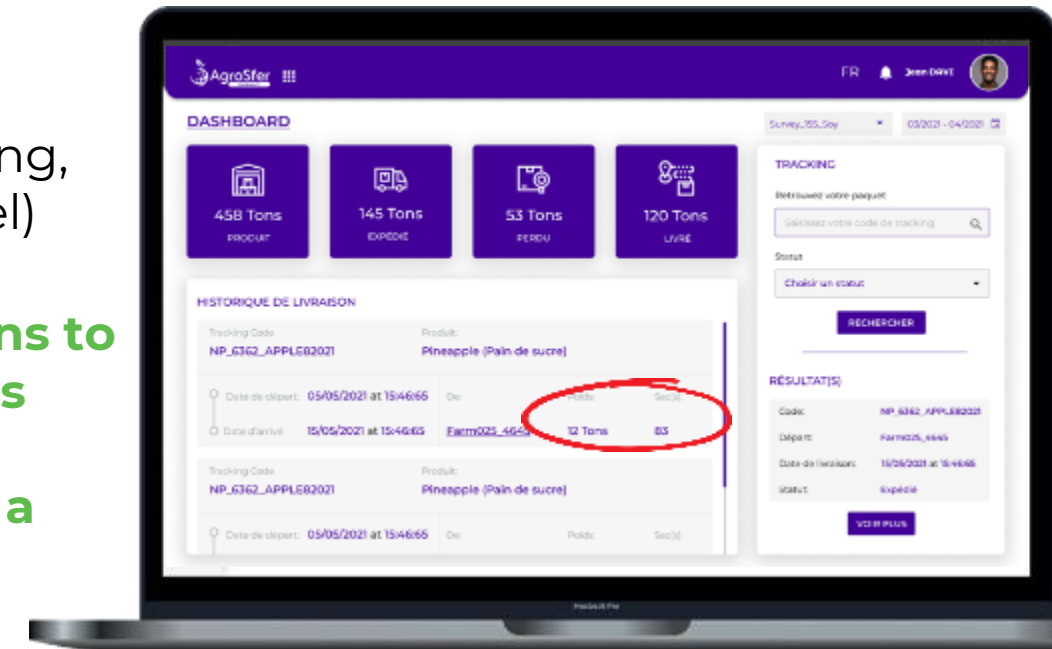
ng,
el)

ns to
s

a

AgroSfer

FR Jean DAVI

DASHBOARD

Survey_155_Soy 03/2021 - 04/2021

458 Tons
PRODUIT

145 Tons
EXPÉDIÉ

53 Tons
PERDU

120 Tons
LIVRÉ

TRACKING

Retrouvez votre paquet

Saisissez votre code de tracking

Statut

Choisir un statut

RECHERCHER

HISTORIQUE DE LIVRAISON

Tracking Code
NP_6362_APPLE82021

Produit:
Pineapple (Pain de sucre)

Date de départ: 05/05/2021 at 15:46:65
Date d'arrivé: 15/05/2021 at 15:46:65

De:
Farm025_4645

Poids:
12 Tons

Sac(s):
83

Tracking Code
NP_6362_APPLE82021

Produit:
Pineapple (Pain de sucre)

Date de départ: 05/05/2021 at 15:46:65

De:

Poids:

Sac(s):

RÉSULTAT(S)

Code: NP_6362_APPLE82021
Départ: Farm025_4645
Date de livraison: 15/05/2021 at 15:46:65
Statut: Expédié

VOIR PLUS

MacBook Pro